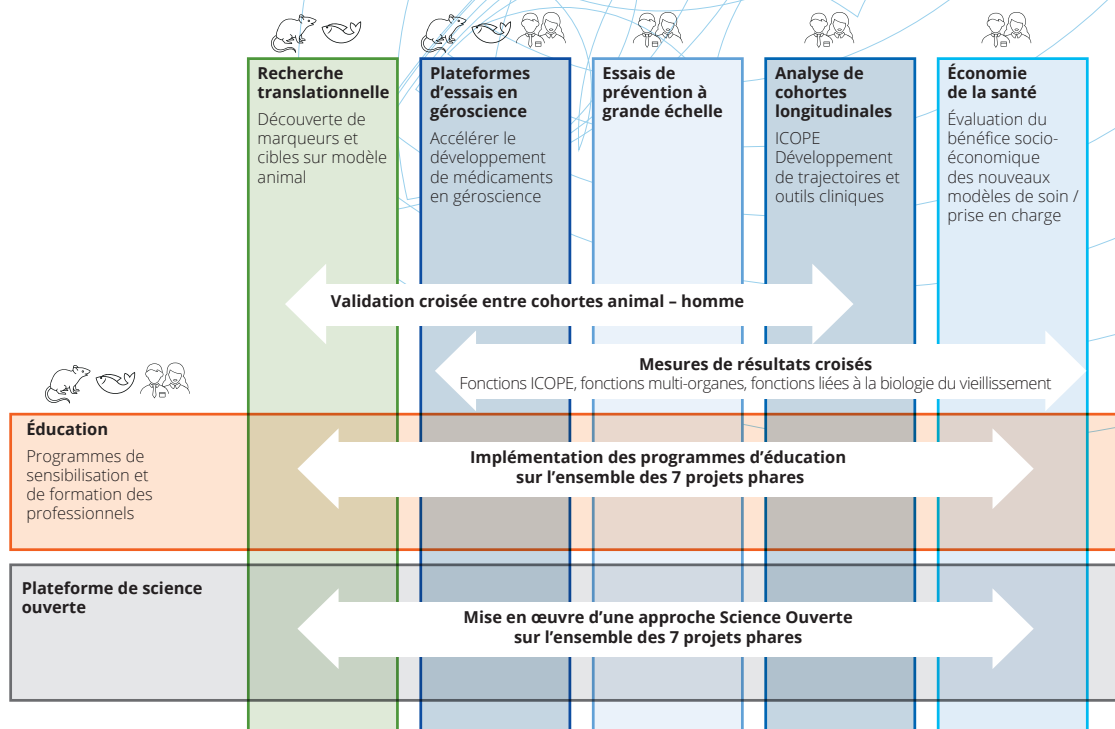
Recherche translationnelle
Découverte de marqueurs et cibles sur modèle animal

Plateformes d'essais en géroscience
Accélérer le développement de médicaments en géroscience

Essais de prévention à grande échelle

Analyse de cohortes longitudinales
ICOPE Développement de trajectoires et outils cliniques

Économie de la santé
Évaluation du bénéfice socio-économique des nouveaux modèles de soin / prise en charge

Validation croisée entre cohortes animal – homme

Mesures de résultats croisés
Fonctions ICOPE, fonctions multi-organes, fonctions liées à la biologie du vieillissement

Éducation
Programmes de sensibilisation et de formation des professionnels

Implémentation des programmes d'éducation sur l'ensemble des 7 projets phares

Plateforme de science ouverte

Mise en œuvre d'une approche Science Ouverte sur l'ensemble des 7 projets phares